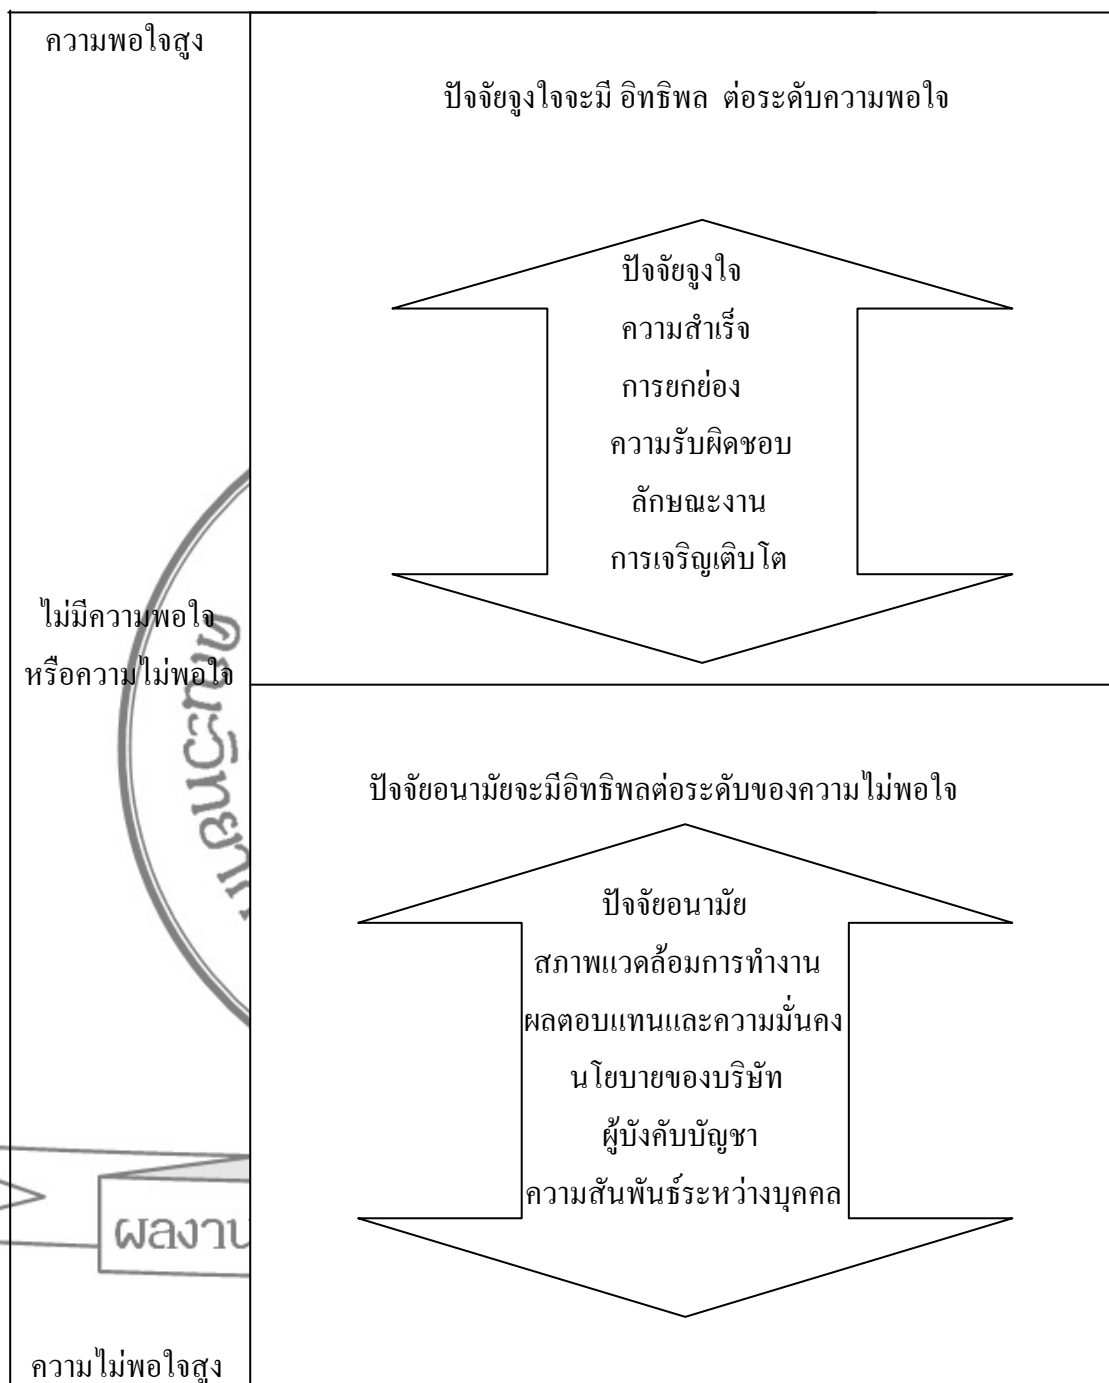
ความพอใจสูง

ปัจจัยจูงใจจะมี อิทธิพล ต่อระดับความพอใจ

ปัจจัยจูงใจ
ความสำเร็จ
การยกย่อง
ความรับผิดชอบ
ลักษณะงาน
การเจริญเติบโต

ไม่มีความพอใจ
หรือความไม่พอใจ

ปัจจัยอนามัยจะมีอิทธิพลต่อระดับของความไม่พอใจ

ปัจจัยอนามัย
สภาพแวดล้อมการทำงาน
ผลตอบแทนและความมั่นคง
นโยบายของบริษัท
ผู้บังคับบัญชา
ความสัมพันธ์ระหว่างบุคคล

ผลงาน

ความไม่พอใจสูง